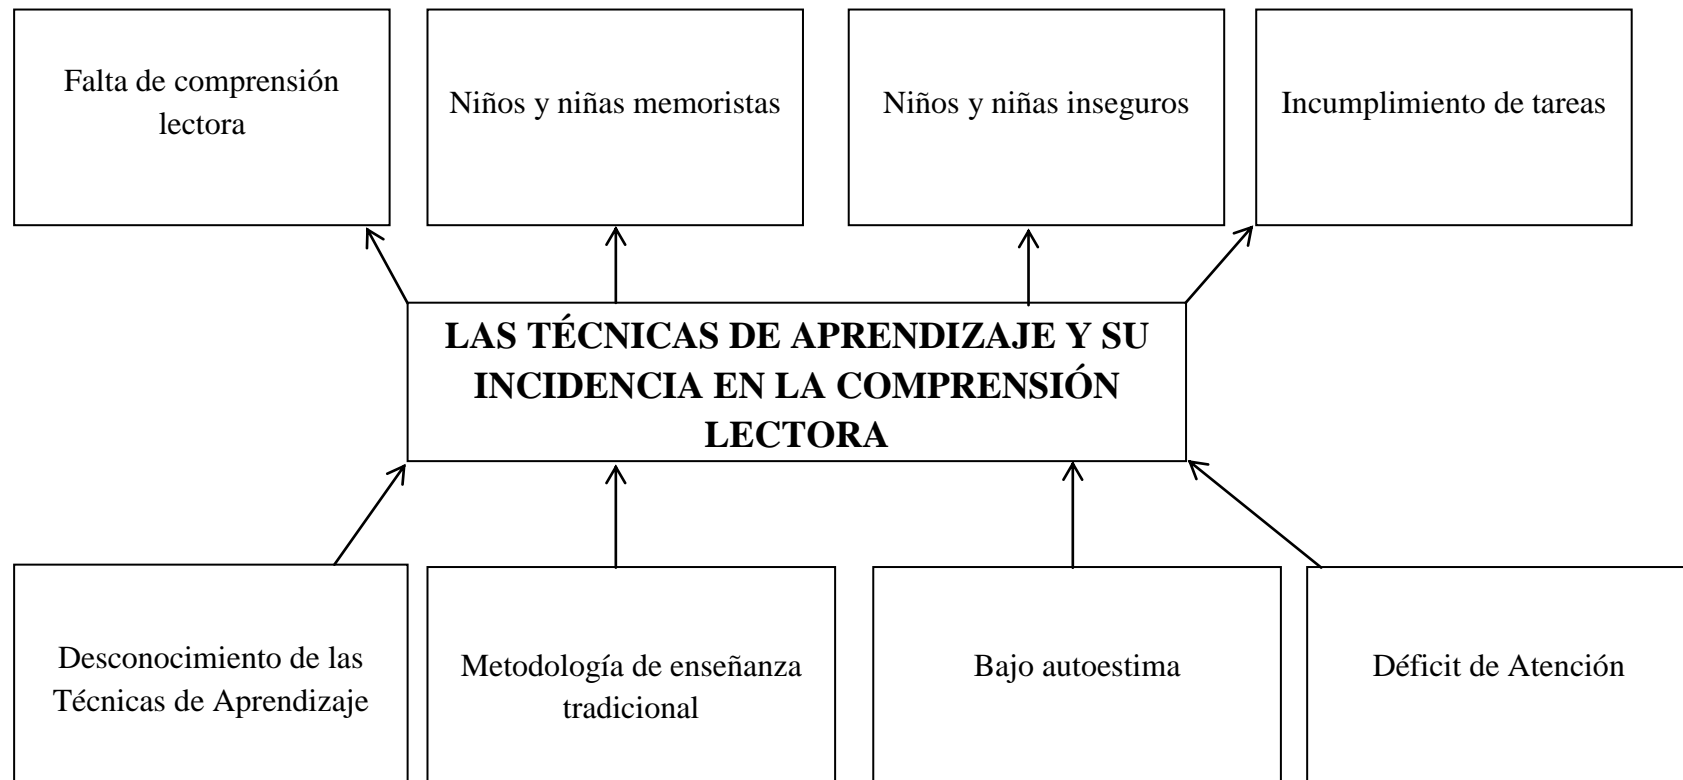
Falta de comprensión lectora

Niños y niñas memoristas

Niños y niñas inseguros

Incumplimiento de tareas

LAS TÉCNICAS DE APRENDIZAJE Y SU INCIDENCIA EN LA COMPRENSIÓN LECTORA

Desconocimiento de las Técnicas de Aprendizaje

Metodología de enseñanza tradicional

Bajo autoestima

Déficit de Atención